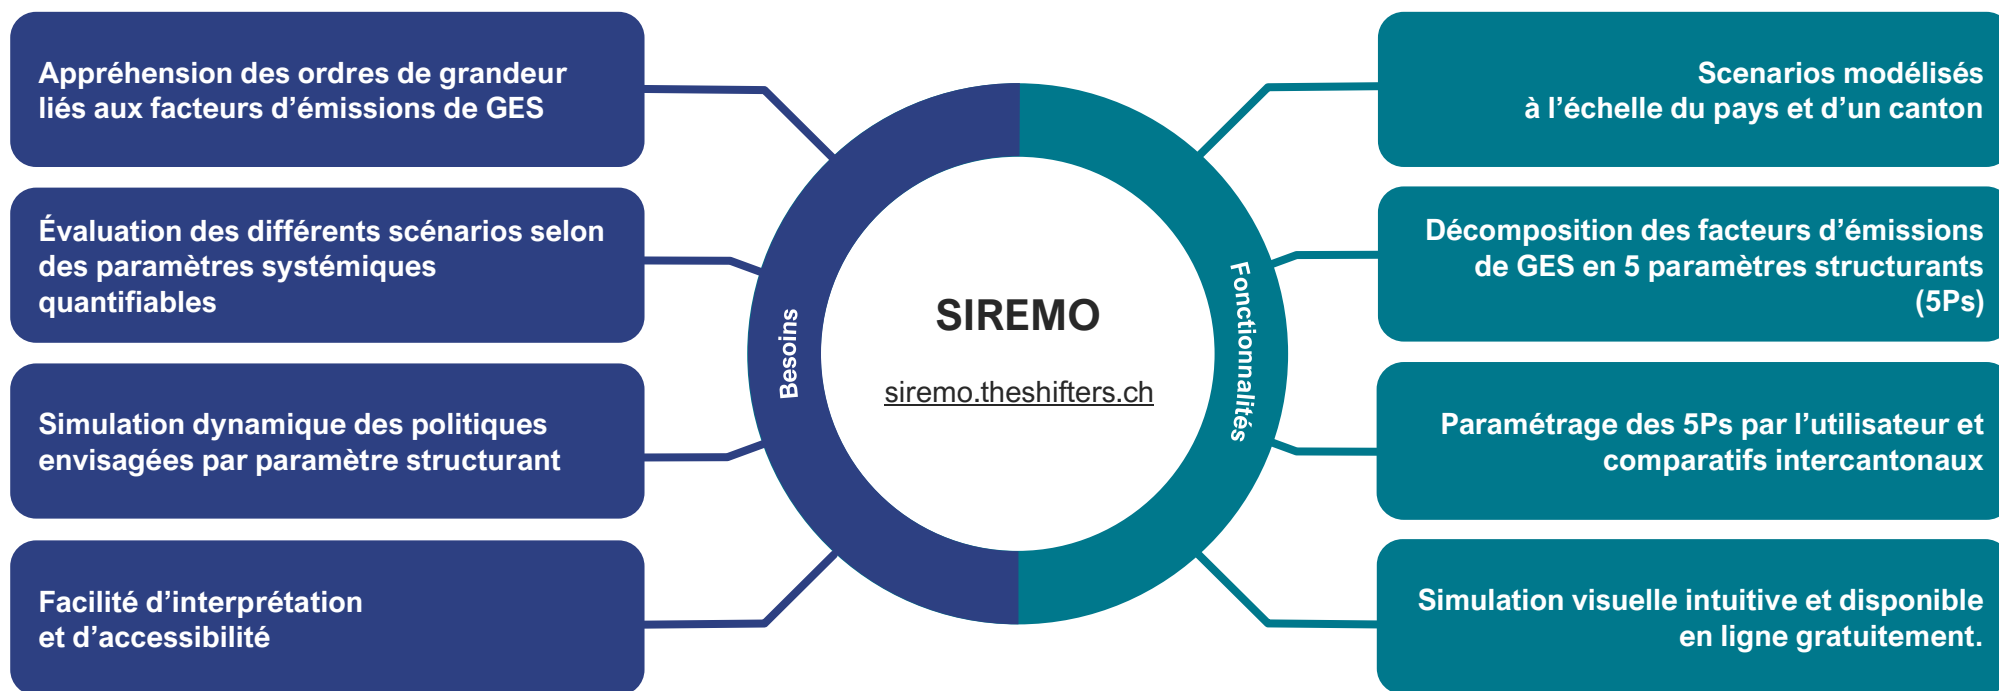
Appréhension des ordres de grandeur liés aux facteurs d’émissions de GES

Évaluation des différents scénarios selon des paramètres systémiques quantifiables

Simulation dynamique des politiques envisagées par paramètre structurant

Facilité d’interprétation et d’accessibilité

Besoins

SIREMO

siremo.theshifters.ch

Fonctionnalités

Scenarios modélisés à l’échelle du pays et d’un canton

Décomposition des facteurs d’émissions de GES en 5 paramètres structurants (5Ps)

Paramétrage des 5Ps par l’utilisateur et comparatifs intercantonaux

Simulation visuelle intuitive et disponible en ligne gratuitement.